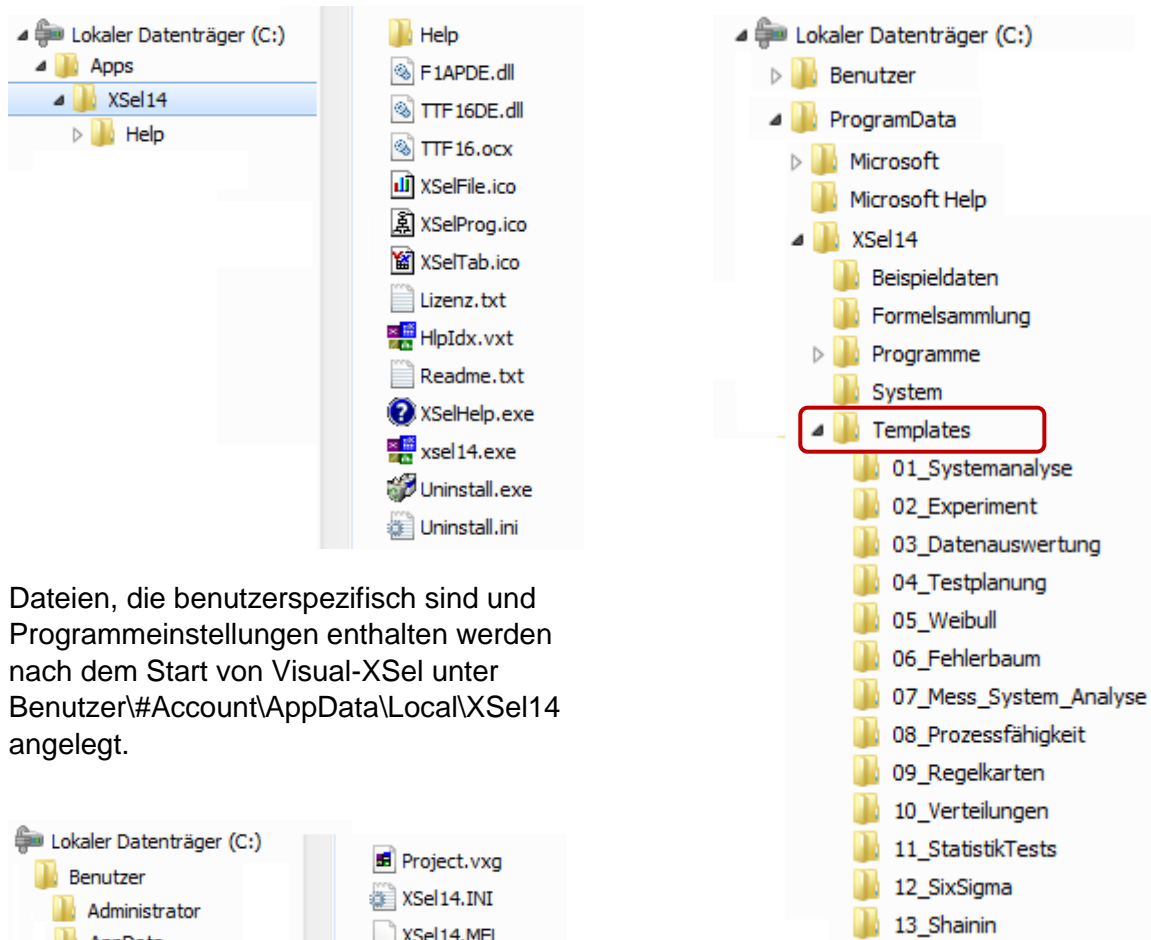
Lokaler Datenträger (C:)
Apps
XSel14
Help

Help
F1APDE.dll
TTF16DE.dll
TTF16.ocx
XSelFile.ico
XSelProg.ico
XSelTab.ico
Lizenz.txt
HlpIdx.vxt
Readme.txt
XSelHelp.exe
xsel14.exe
Uninstall.exe
Uninstall.ini

Dateien, die benutzerspezifisch sind und Programmeinstellungen enthalten werden nach dem Start von Visual-XSel unter Benutzer\#Account\AppData\Local\XSel14 angelegt.

Lokaler Datenträger (C:)
Benutzer
Administrator
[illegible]

Project.vxg
XSel14.INI
XSel14.MFI

Lokaler Datenträger (C:)
Benutzer
ProgramData
Microsoft
Microsoft Help
XSel14
Beispieldaten
Formelsammlung
Programme
System
Templates
01_Systemanalyse
02_Experiment
03_Datenauswertung
04_Testplanung
05_Weibull
06_Fehlerbaum
07_Mess_System_Analyse
08_Prozessfähigkeit
09_Regelkarten
10_Verteilungen
11_StatistikTests
12_SixSigma
13_Shainin